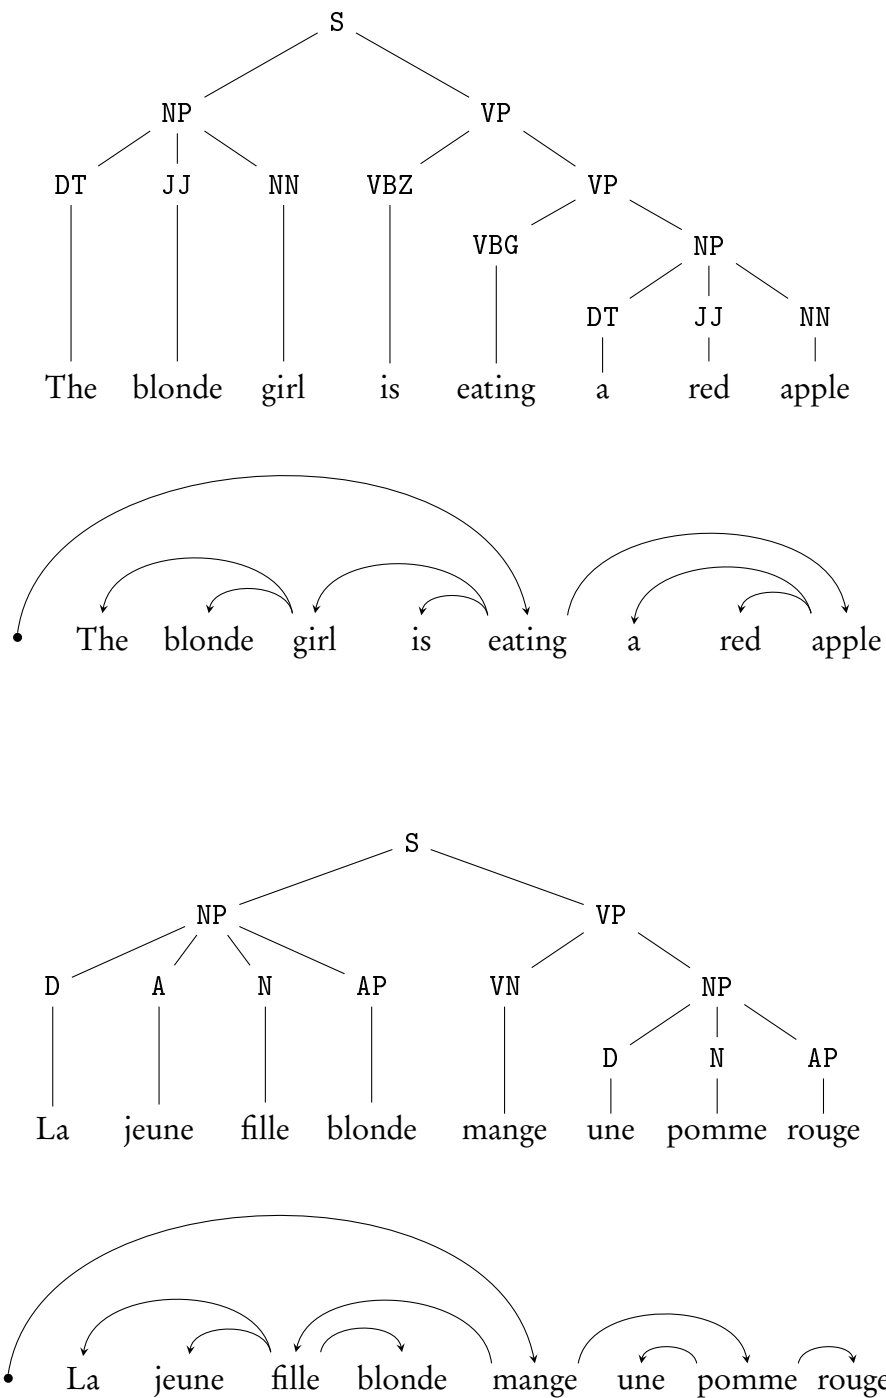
S

NP VP

DT JJ NN VBZ VP

VBG NP

DT JJ NN

The blonde girl is eating a red apple

The blonde girl is eating a red apple

S

NP VP

D A N AP VN NP

D N AP

La jeune fille blonde mange une pomme rouge

La jeune fille blonde mange une pomme rouge